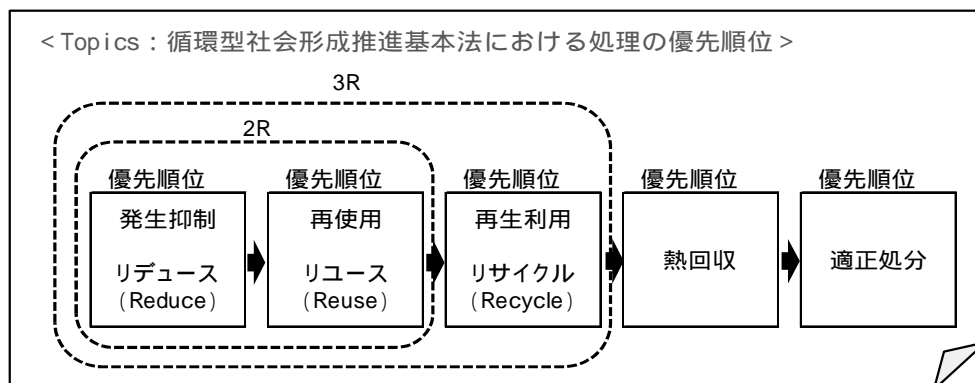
< Topics：循環型社会形成推進基本法における処理の優先順位 >

3R

2R

優先順位
発生抑制
リデュース
（Reduce）

優先順位
再使用
リユース
（Reuse）

優先順位
再生利用
リサイクル
（Recycle）

優先順位
熱回収

優先順位
適正処分